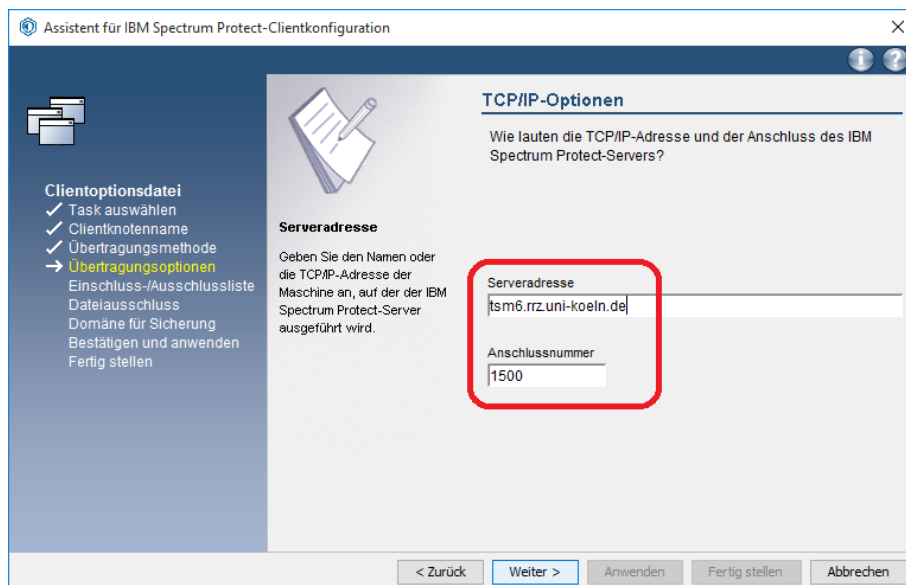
Assistent für IBM Spectrum Protect-Clientkonfiguration

×

TCP/IP-Optionen

Wie lauten die TCP/IP-Adresse und der Anschluss des IBM Spectrum Protect-Servers?

Clientoptionsdatei
✓ Task auswählen
✓ Clientknotenname
✓ Übertragungsmethode
→ Übertragungsoptionen
Einschluss-/Ausschlussliste
Dateiausschluss
Domäne für Sicherung
Bestätigen und anwenden
Fertig stellen

Serveradresse

Geben Sie den Namen oder die TCP/IP-Adresse der Maschine an, auf der der IBM Spectrum Protect-Server ausgeführt wird.

Serveradresse
tsm6.rrz.uni-koeln.de

Anschlussnummer
1500

< Zurück
Weiter >
Anwenden
Fertig stellen
Abbrechen